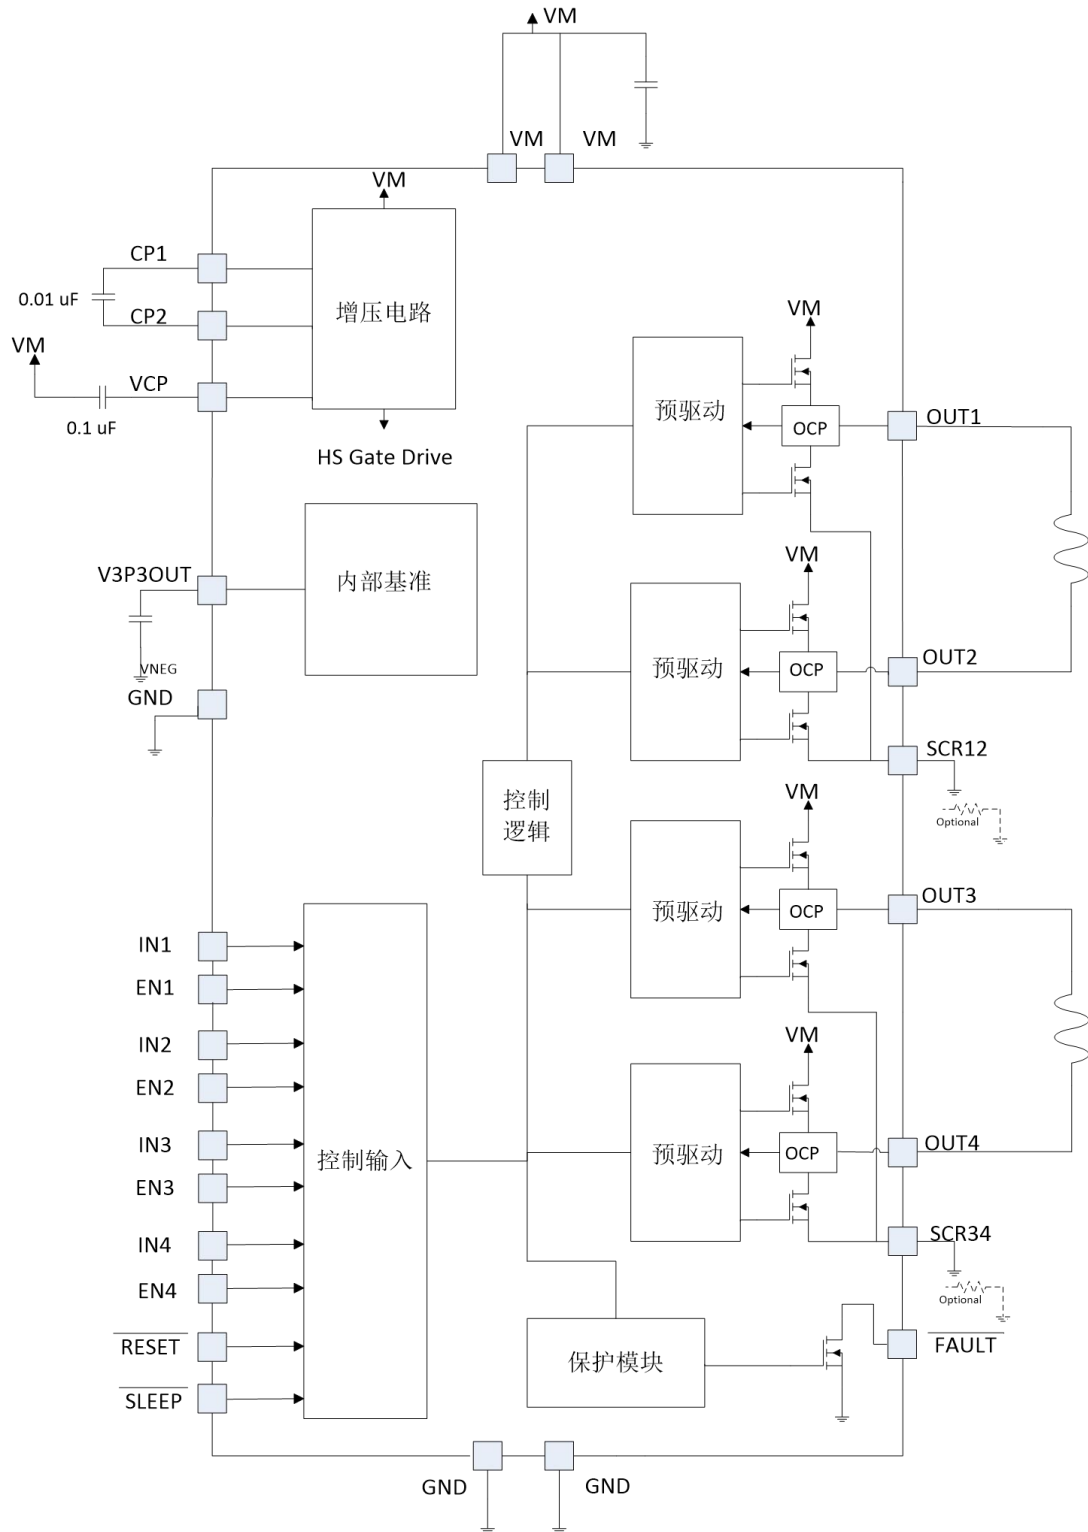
VM

VM VM

VM

CP1

0.01 uF

CP2

增压电路

VM

VCP

0.1 uF

HS Gate Drive

VM

预驱动

OCP

OUT1

V3P3OUT

内部基准

VM

VNEG

预驱动

OCP

OUT2

GND

SCR12

Optional

控制
逻辑

VM

预驱动

OCP

OUT3

IN1

EN1

IN2

EN2

VM

IN3

控制输入

预驱动

OCP

OUT4

EN3

IN4

SCR34

EN4

Optional

$\overline{\text{RESET}}$

保护模块

$\overline{\text{FAULT}}$

$\overline{\text{SLEEP}}$

GND GND